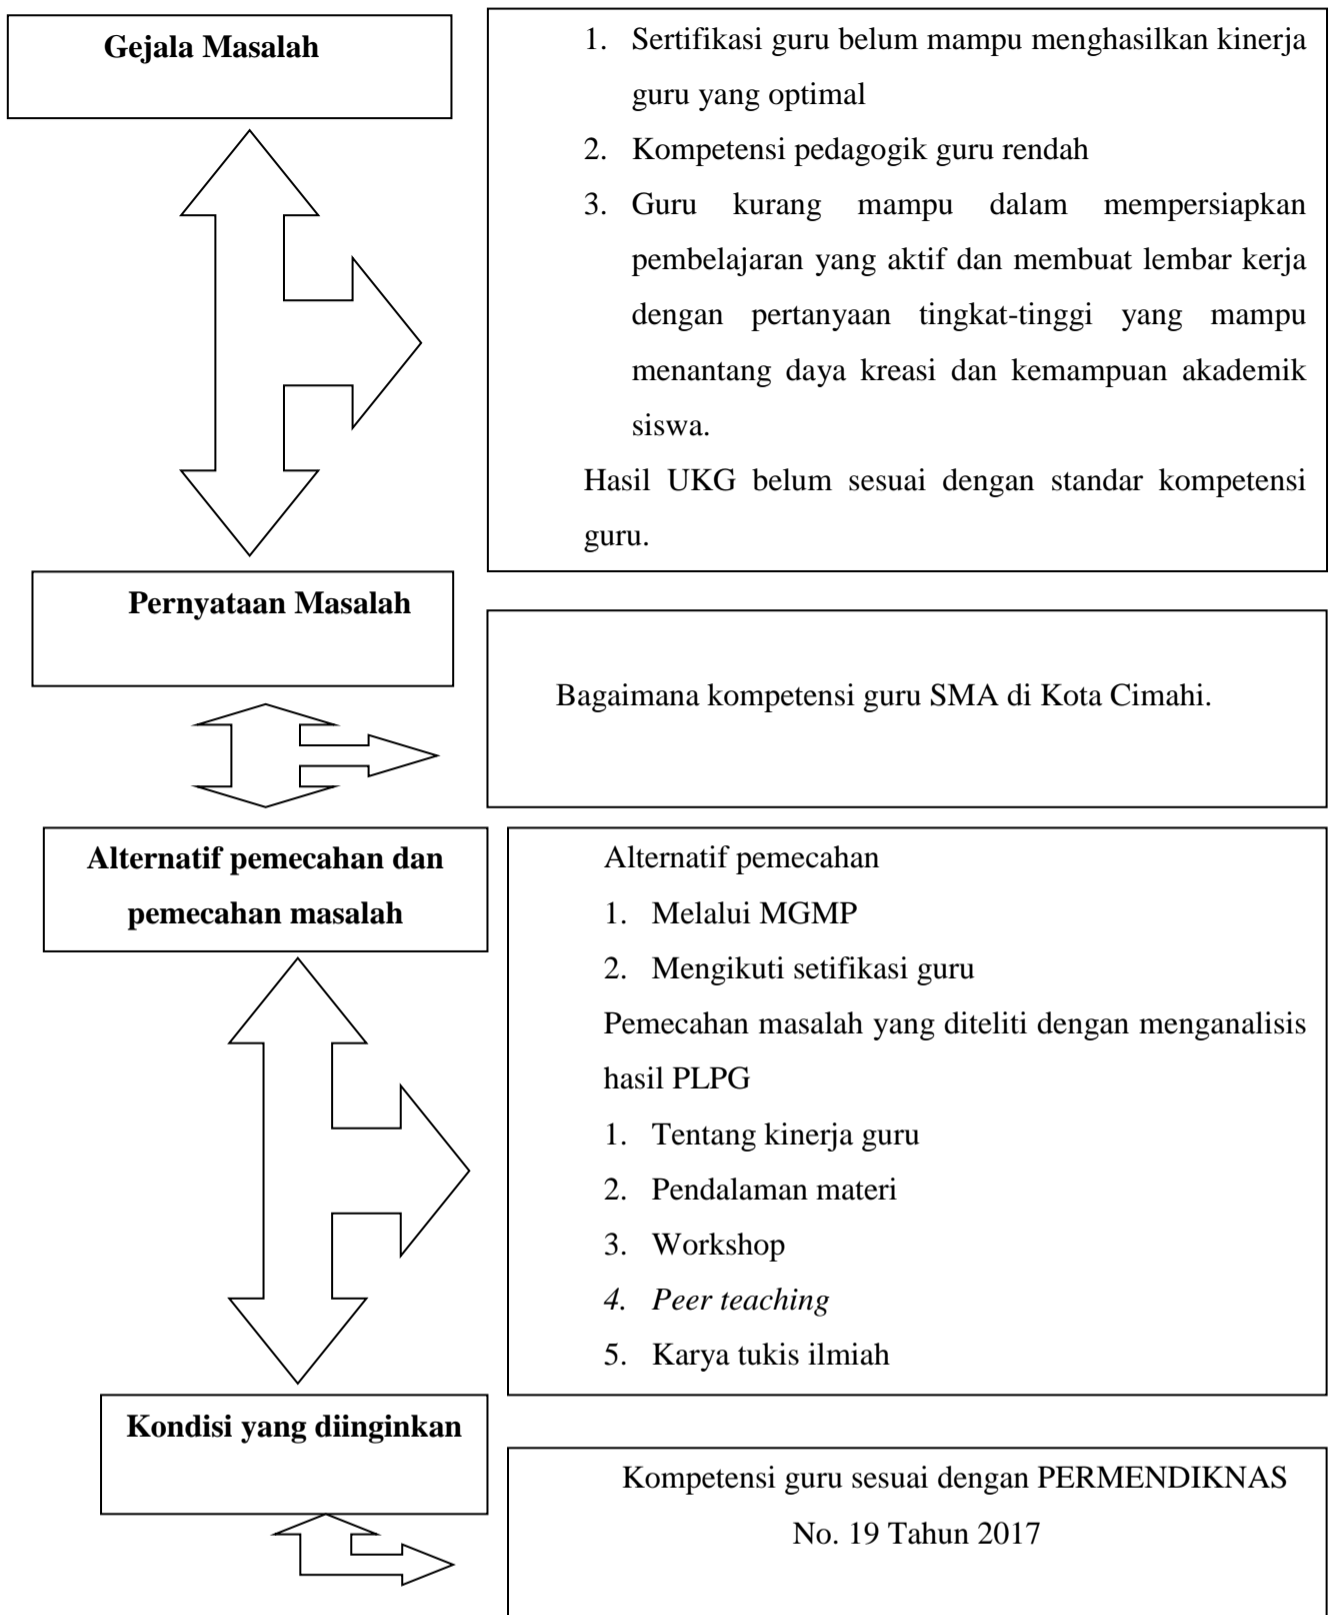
Gejala Masalah

1. Sertifikasi guru belum mampu menghasilkan kinerja guru yang optimal
2. Kompetensi pedagogik guru rendah
3. Guru kurang mampu dalam mempersiapkan pembelajaran yang aktif dan membuat lembar kerja dengan pertanyaan tingkat-tinggi yang mampu menantang daya kreasi dan kemampuan akademik siswa.

Hasil UKG belum sesuai dengan standar kompetensi guru.

Pernyataan Masalah

Bagaimana kompetensi guru SMA di Kota Cimahi.

Alternatif pemecahan dan pemecahan masalah

Alternatif pemecahan
1. Melalui MGMP
2. Mengikuti setifikasi guru

Pemecahan masalah yang diteliti dengan menganalisis hasil PLPG
1. Tentang kinerja guru
2. Pendalaman materi
3. Workshop
4. Peer teaching
5. Karya tukis ilmiah

Kondisi yang diinginkan

Kompetensi guru sesuai dengan PERMENDIKNAS No. 19 Tahun 2017